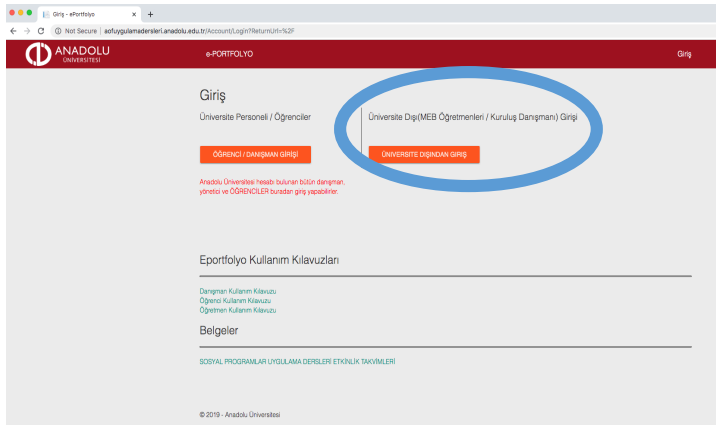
Giriş - ePortfolyo ×

Not Secure | aofuygulamadersleri.anadolu.edu.tr/Account/Login?ReturnUrl=%2F

ANADOLU ÜNİVERSİTESİ

e-PORTFOLYO

Giriş

Giriş

Üniversite Personeli / Öğrenciler

ÖĞRENCİ / DANIŞMAN GİRİŞİ

Anadolu Üniversitesi hesabı bulunan bütün danışman, yönetici ve ÖĞRENCİLER buradan giriş yapabilirler.

Üniversite Dışı(MEB Öğretmenleri / Kuruluş Danışmanı) Girişi

ÜNİVERSİTE DIŞINDAN GİRİŞ

Eportfolyo Kullanım Kılavuzları

Danışman Kullanım Kılavuzu
Öğrenci Kullanım Kılavuzu
Öğretmen Kullanım Kılavuzu

Belgeler

SOSYAL PROGRAMLAR UYGULAMA DERSLERİ ETKİNLİK TAKVİMLERİ

© 2019 - Anadolu Üniversitesi